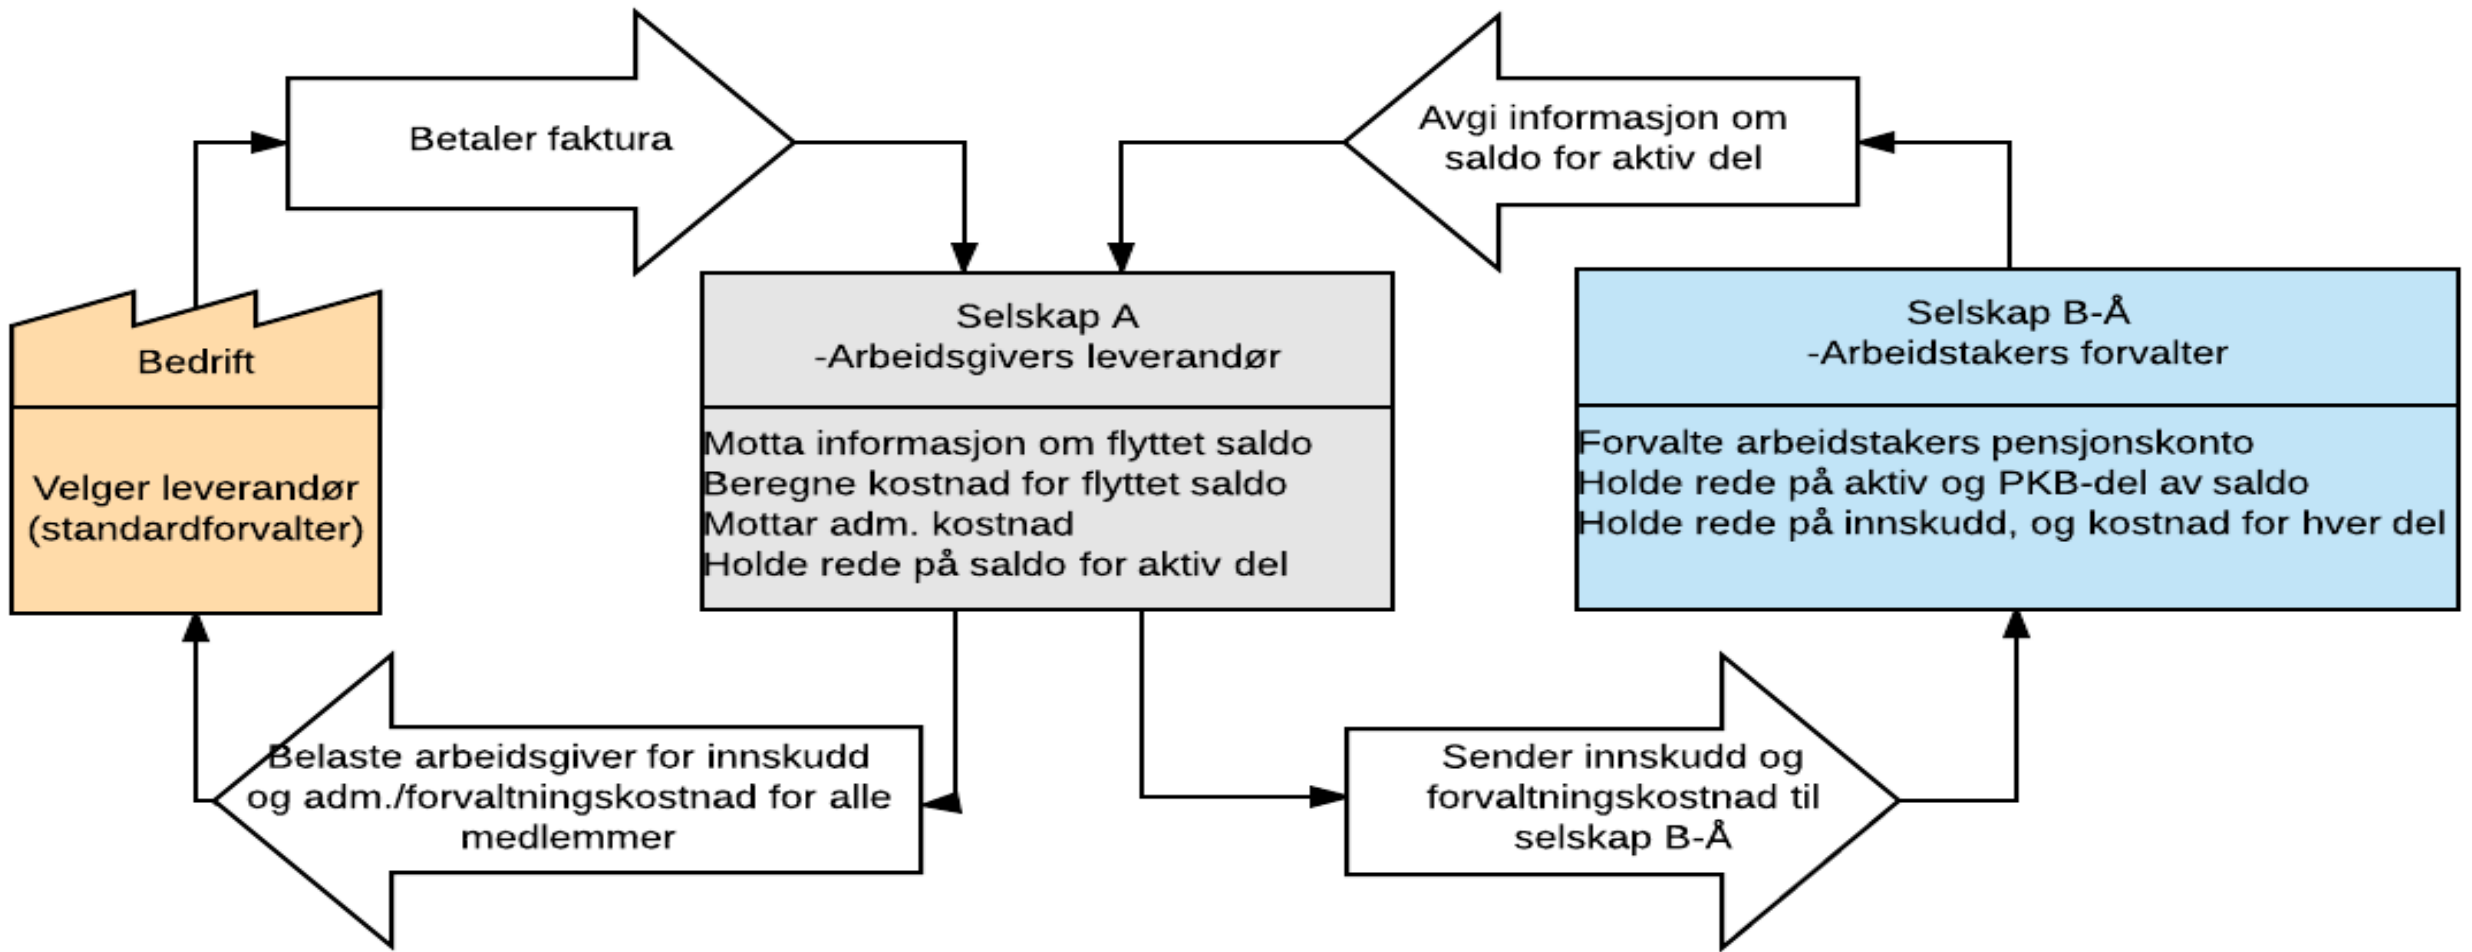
Betaler faktura

Avgi informasjon om saldo for aktiv del

Bedrift

Velger leverandør (standardforvalter)

Selskap A
-Arbeidsgivers leverandør

Motta informasjon om flyttet saldo
Beregne kostnad for flyttet saldo
Mottar adm. kostnad
Holde rede på saldo for aktiv del

Selskap B-Å
-Arbeidstakers forvalter

Forvalte arbeidstakers pensjonskonto
Holde rede på aktiv og PKB-del av saldo
Holde rede på innskudd, og kostnad for hver del

Belaste arbeidsgiver for innskudd og adm./forvaltningskostnad for alle medlemmer

Sender innskudd og forvaltningskostnad til selskap B-Å